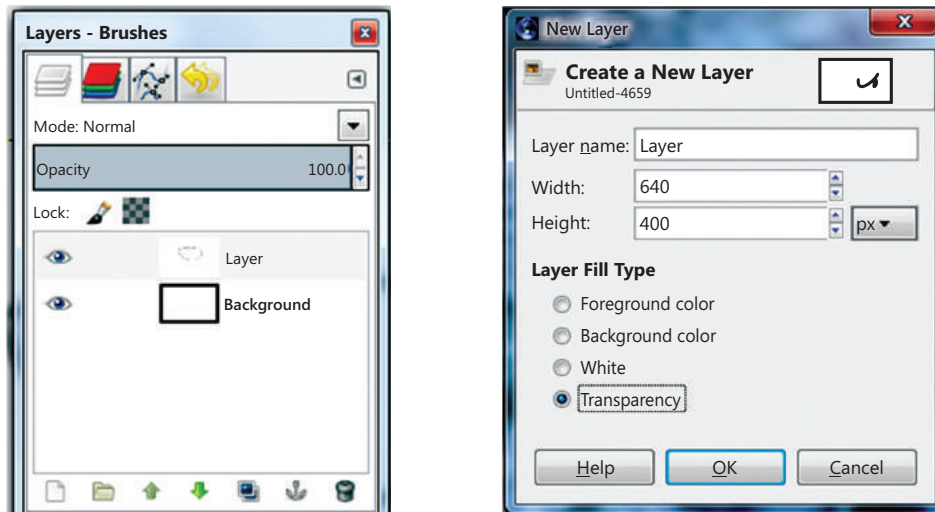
Layers - Brushes

Mode: Normal

Opacity 100.0

Lock:

Layer

Background

New Layer

Create a New Layer
Untitled-4659

Layer name: Layer

Width: 640

Height: 400 px

Layer Fill Type

Foreground color

Background color

White

Transparency

Help OK Cancel